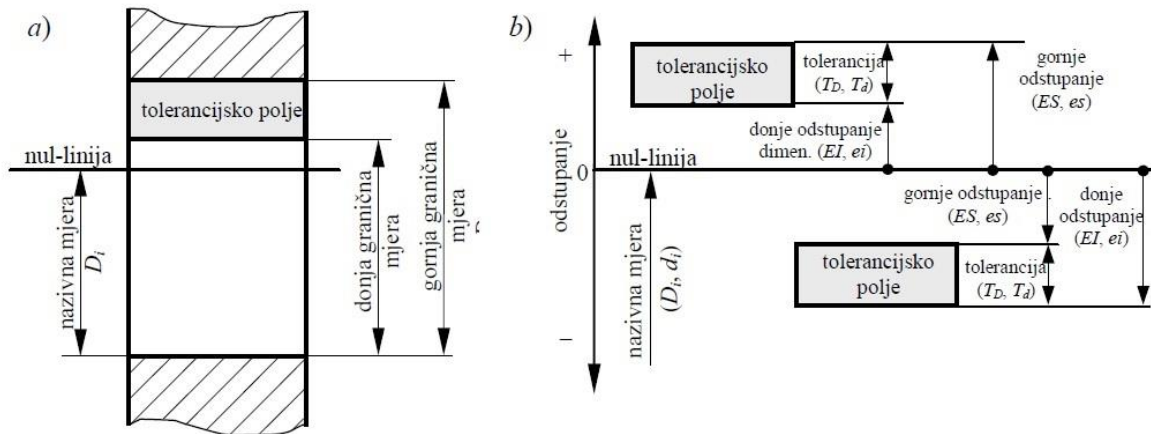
a)

tolerancijsko polje

nul-linija

nazivna mjera $D_i$

donja granična mjera

gornja granična mjera

b)

+

tolerancijsko polje

tolerancija ($T_D$, $T_d$)

gornje odstupanje ($ES$, $es$)

donje odstupanje dimen. ($EI$, $ei$)

odstupanje

nul-linija

0

gornje odstupanje ($ES$, $es$)

donje odstupanje ($EI$, $ei$)

nazivna mjera ($D_i$, $d_i$)

tolerancijsko polje

tolerancija ($T_D$, $T_d$)

–